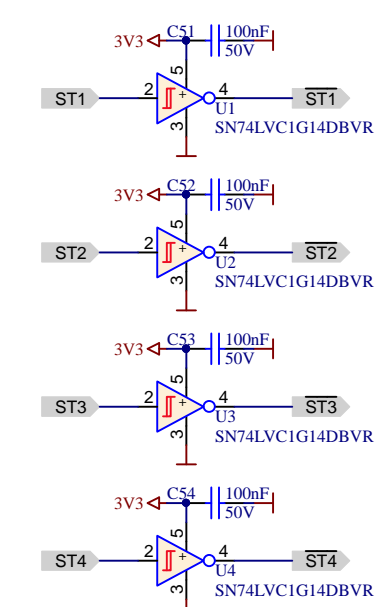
3V3
C51
100nF
50V
5
ST1
2
+
4
$\overline{ST1}$
U1
SN74LVC1G14DBVR
3

3V3
C52
100nF
50V
5
ST2
2
+
4
$\overline{ST2}$
U2
SN74LVC1G14DBVR
3

3V3
C53
100nF
50V
5
ST3
2
+
4
$\overline{ST3}$
U3
SN74LVC1G14DBVR
3

3V3
C54
100nF
50V
5
ST4
2
+
4
$\overline{ST4}$
U4
SN74LVC1G14DBVR
3